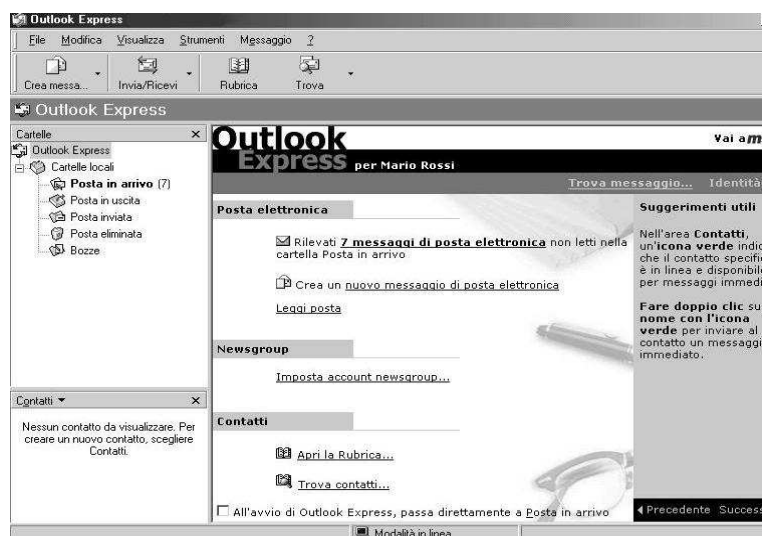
Outlook Express

File Modifica Visualizza Strumenti Messaggio ?

Crea messa... Invia/Ricevi Rubrica Trova

Outlook Express

Cartelle ×

Outlook Express
Cartelle locali
Posta in arrivo (7)
Posta in uscita
Posta inviata
Posta eliminata
Bozze

Contatti ▾ ×

Nessun contatto da visualizzare. Per creare un nuovo contatto, scegliere Contatti.

Outlook Express per Mario Rossi

Vai a m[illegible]

Trova messaggio... Identità

Posta elettronica

Rilevati 7 messaggi di posta elettronica non letti nella cartella Posta in arrivo

Crea un nuovo messaggio di posta elettronica

Leggi posta

Newsgroup

Imposta account newsgroup...

Contatti

Apri la Rubrica...

Trova contatti...

All'avvio di Outlook Express, passa direttamente a Posta in arrivo

Suggerimenti utili

Nell'area Contatti, un'icona verde indic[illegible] che il contatto specifi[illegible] è in linea e disponibil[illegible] per messaggi immedi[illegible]

Fare doppio clic su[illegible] nome con l'icona verde per inviare al contatto un messaggi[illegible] immediato.

◀Precedente Success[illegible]

Modalità in linea